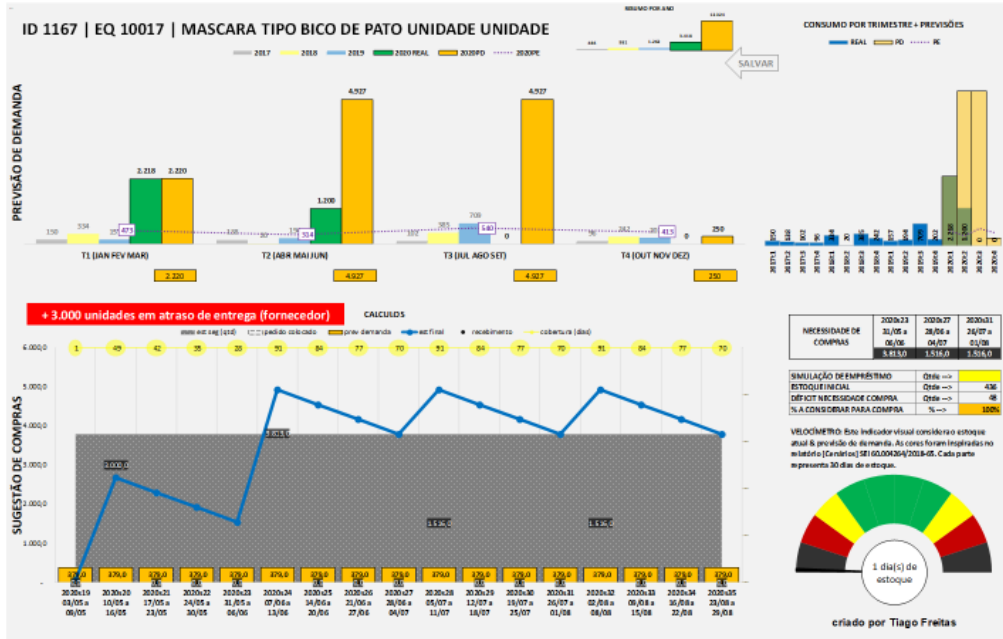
ID 1167 | EQ 10017 | MASCARA TIPO BICO DE PATO UNIDADE UNIDADE

RESUMO POR ANO

SALVAR

CONSUMO POR TRIMESTRE + PREVISÕES

REAL PD PE

2017 2018 2019 2020 REAL 2020PD 2020PE

PREVISÃO DE DEMANDA

150 334 473 2.218 2.220

4.927 1.200 514

4.927 585 703 540 0

250 413 0

T1 (JAN FEV MAR) T2 (ABR MAI JUN) T3 (JUL AGO SET) T4 (OUT NOV DEZ)

2.220 4.927 4.927 250

+ 3.000 unidades em atraso de entrega (fornecedor)

CALCULOS

est seg (qtd) pedido colocado prev demanda est final recebimento cobertura (dias)

SUGESTÃO DE COMPRAS

6.000,0 5.000,0 4.000,0 3.000,0 2.000,0 1.000,0

1 49 42 35 28 91 84 77 70 91 84 77 70 91 84 77 70

379,0 379,0 379,0 379,0 379,0 379,0 379,0 379,0 379,0 379,0 379,0 379,0 379,0 379,0 379,0 379,0 379,0

2020x19 03/05 a 09/05
2020x20 10/05 a 16/05
2020x21 17/05 a 23/05
2020x22 24/05 a 30/05
2020x23 31/05 a 06/06
2020x24 07/06 a 13/06
2020x25 14/06 a 20/06
2020x26 21/06 a 27/06
2020x27 28/06 a 04/07
2020x28 05/07 a 11/07
2020x29 12/07 a 18/07
2020x30 19/07 a 25/07
2020x31 26/07 a 01/08
2020x32 02/08 a 08/08
2020x33 09/08 a 15/08
2020x34 16/08 a 22/08
2020x35 23/08 a 29/08

| NECESSIDADE DE COMPRAS | 2020x23 31/05 a 06/06 | 2020x27 28/06 a 04/07 | 2020x31 26/07 a 01/08 |
|---|---|---|---|
| | 3.813,0 | 1.516,0 | 1.516,0 |

| SIMULAÇÃO DE EMPRÉSTIMO | Qtde --> | |
|---|---|---|
| ESTOQUE INICIAL | Qtde --> | 436 |
| DÉFICIT NECESSIDADE COMPRA | Qtde --> | 48 |
| % A CONSIDERAR PARA COMPRA | % --> | 100% |

VELOCÍMETRO: Este indicador visual considera o estoque atual & previsão de demanda. As cores foram inspiradas no relatório [Centrilos] SEI 60.004264/2018-65. Cada parte representa 30 dias de estoque.

1 dia(s) de estoque

criado por Tiago Freitas